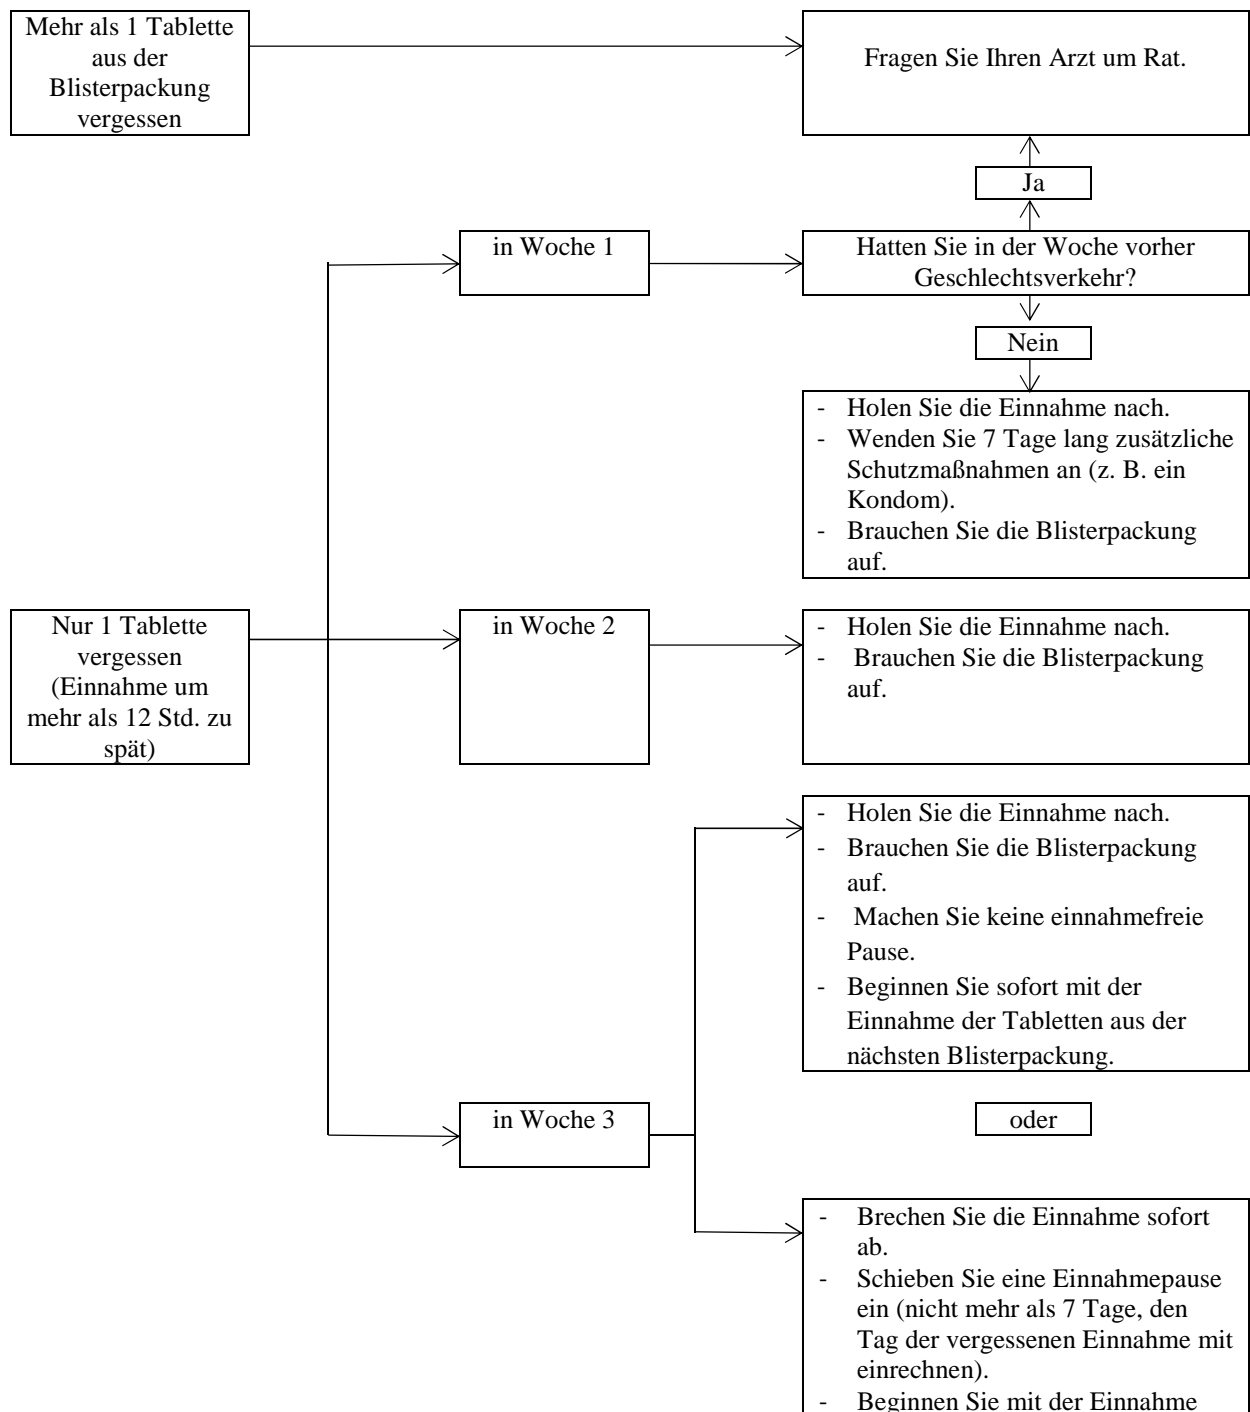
Mehr als 1 Tablette aus der Blisterpackung vergessen

Fragen Sie Ihren Arzt um Rat.

Ja

in Woche 1

Hatten Sie in der Woche vorher Geschlechtsverkehr?

Nein

- Holen Sie die Einnahme nach.
- Wenden Sie 7 Tage lang zusätzliche Schutzmaßnahmen an (z. B. ein Kondom).
- Brauchen Sie die Blisterpackung auf.

Nur 1 Tablette vergessen (Einnahme um mehr als 12 Std. zu spät)

in Woche 2

- Holen Sie die Einnahme nach.
- Brauchen Sie die Blisterpackung auf.

- Holen Sie die Einnahme nach.
- Brauchen Sie die Blisterpackung auf.
- Machen Sie keine einnahmefreie Pause.
- Beginnen Sie sofort mit der Einnahme der Tabletten aus der nächsten Blisterpackung.

in Woche 3

oder

- Brechen Sie die Einnahme sofort ab.
- Schieben Sie eine Einnahmepause ein (nicht mehr als 7 Tage, den Tag der vergessenen Einnahme mit einrechnen).
- Beginnen Sie mit der Einnahme